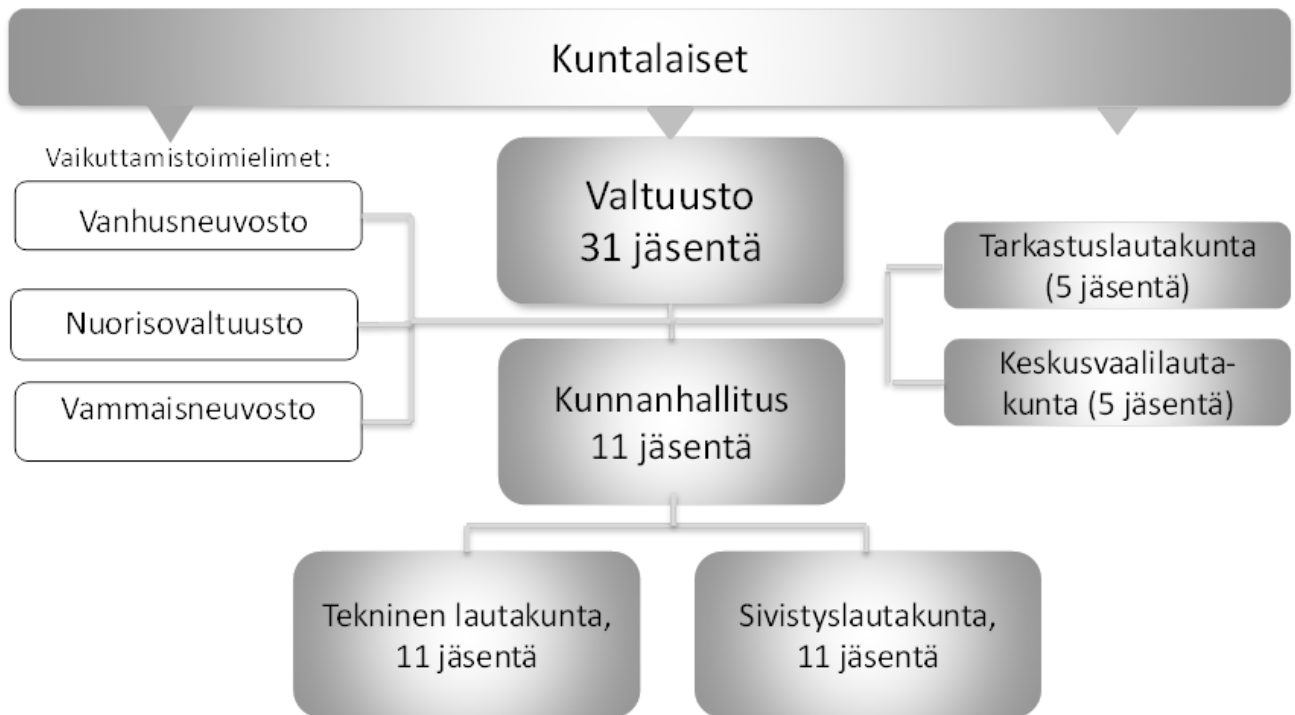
Kuntalaiset

Vaikuttamistoimielimet:

Vanhusneuvosto

Nuorisovaltuusto

Vammaisneuvosto

Valtuusto
31 jäsentä

Tarkastuslautakunta
(5 jäsentä)

Keskusvaalilautakunta (5 jäsentä)

Kunnanhallitus
11 jäsentä

Tekninen lautakunta,
11 jäsentä

Sivistyslautakunta,
11 jäsentä